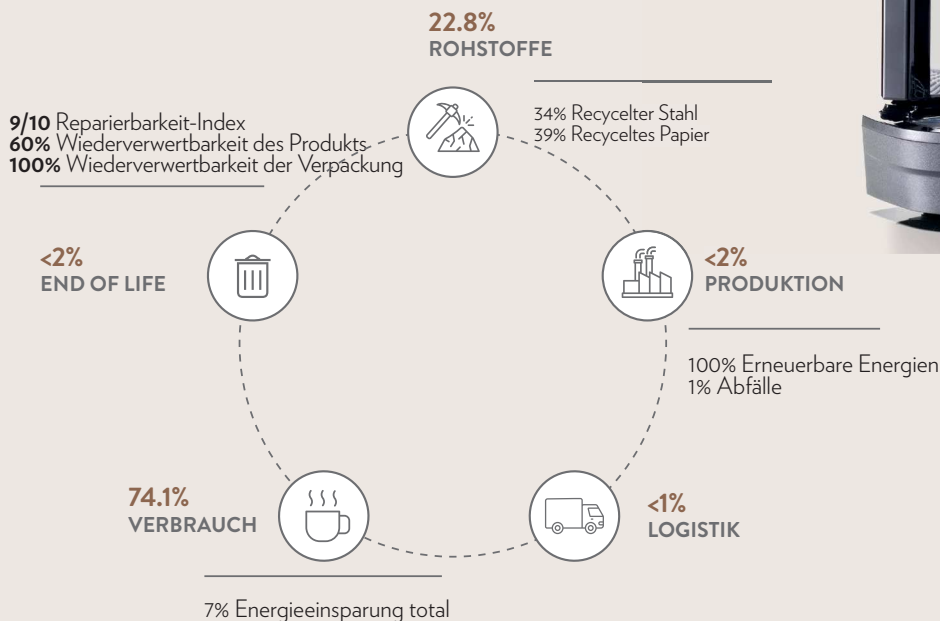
22.8%
ROHSTOFFE

34% Recycelter Stahl
39% Recyceltes Papier

9/10 Reparierbarkeit-Index
60% Wiederverwertbarkeit des Produkts
100% Wiederverwertbarkeit der Verpackung

<2%
END OF LIFE

<2%
PRODUKTION

100% Erneuerbare Energien
1% Abfälle

74.1%
VERBRAUCH

<1%
LOGISTIK

7% Energieeinsparung total